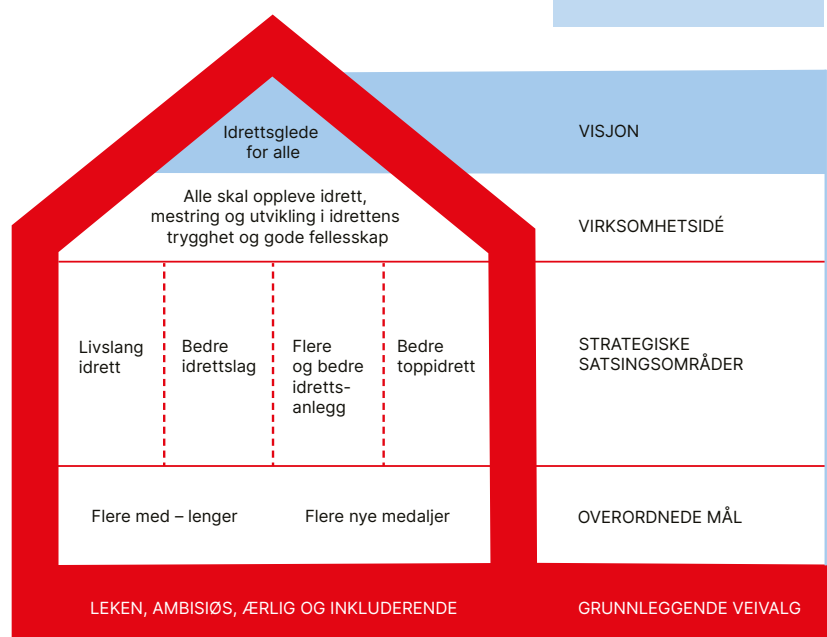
Idrettsglede for alle

VISJON

Alle skal oppleve idrett, mestring og utvikling i idrettens trygghet og gode fellesskap

VIRKSOMHETSIDÉ

Livslang idrett

Bedre idrettslag

Flere og bedre idrettsanlegg

Bedre toppidrett

STRATEGISKE SATSINGSOMRÅDER

Flere med – lenger

Flere nye medaljer

OVERORDNEDE MÅL

LEKEN, AMBISIØS, ÆRLIG OG INKLUDERENDE

GRUNNLEGGENDE VEIVALG